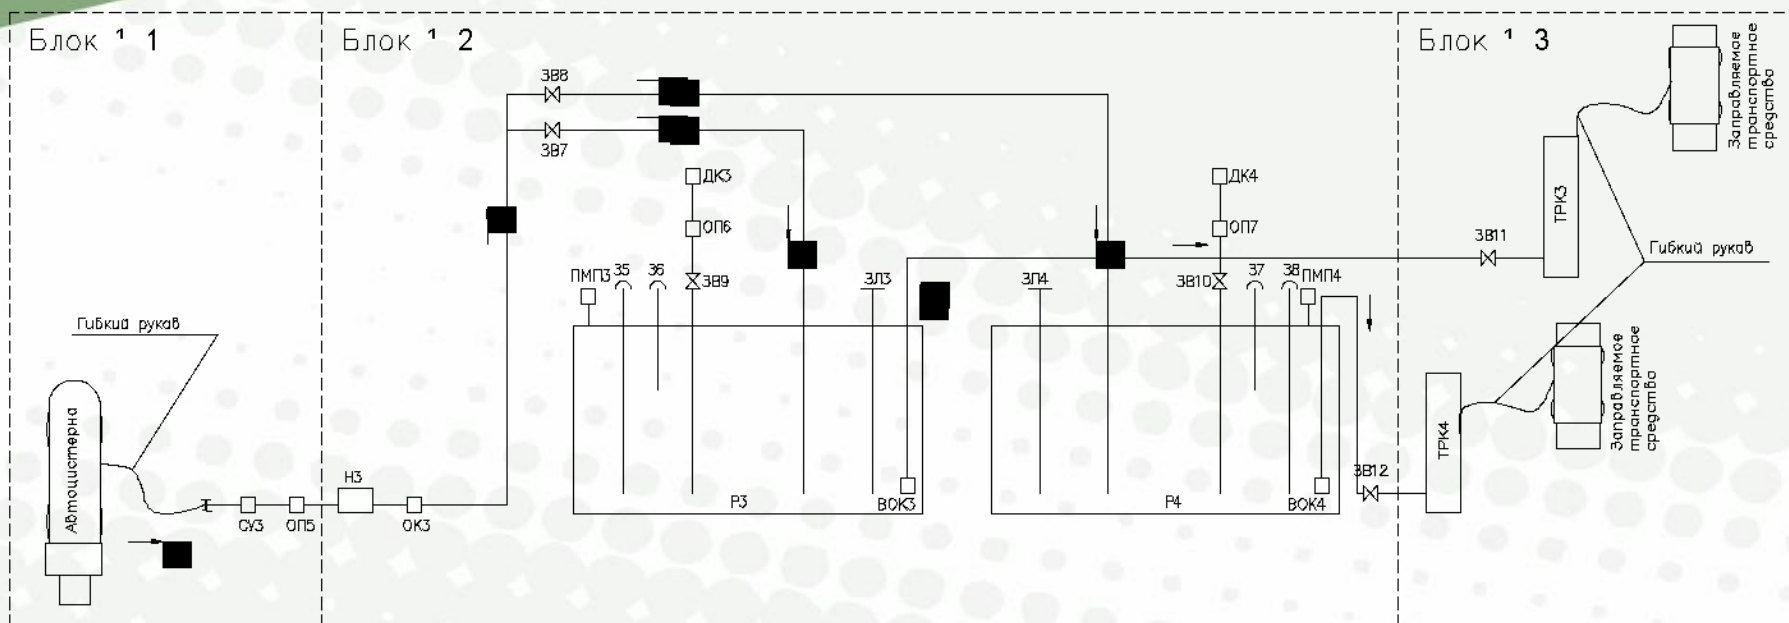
Блок ¹ 1

Блок ¹ 2

Блок ¹ 3

ЗВ8

ЗВ7

ДК3

ОП6

ПМП3

З5

З6

ЗВ9

ЗЛ3

ЗЛ4

ДК4

ОП7

ЗВ10

З7

З8

ПМП4

ЗВ11

ТРК3

Заправляемое транспортное средство

Гибкий рукав

Гибкий рукав

Автоцистерна

СУ3

ОП5

Н3

ОК3

Р3

ВОК3

Р4

ВОК4

ЗВ12

ТРК4

Заправляемое транспортное средство